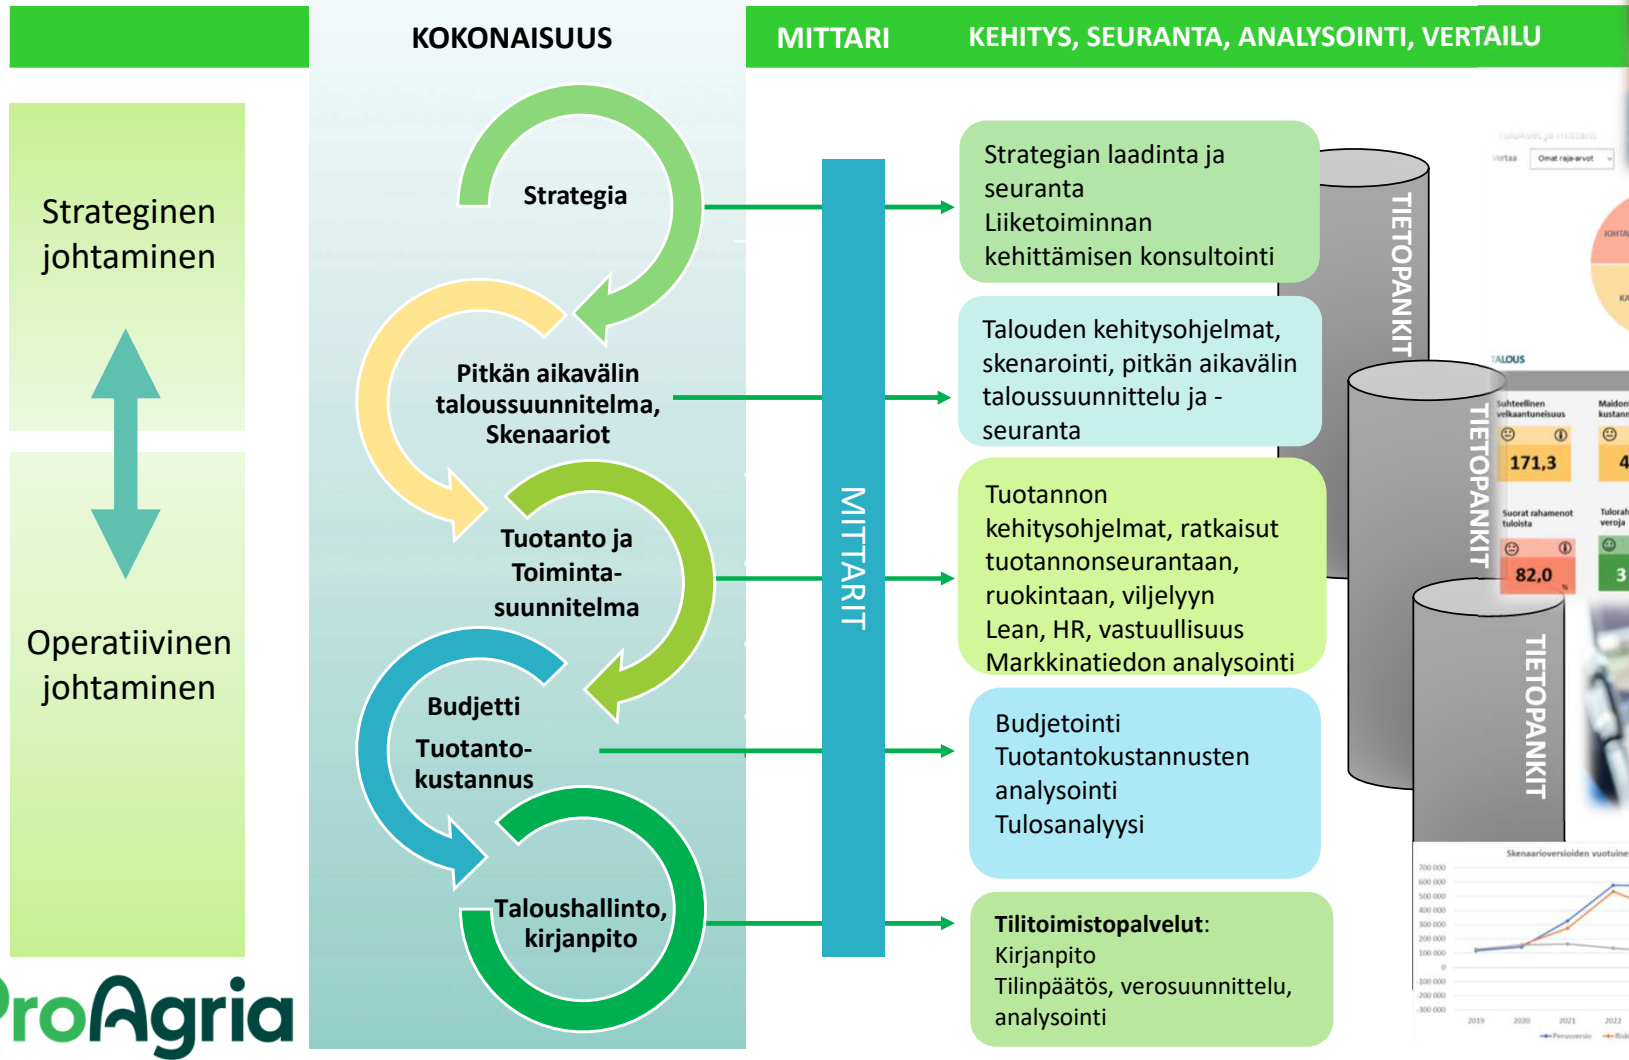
KOKONAISUUS

MITTARI

KEHITYS, SEURANTA, ANALYSOINTI, VERTAILU

Strateginen johtaminen

Operatiivinen johtaminen

Strategia

Pitkän aikavälin taloussuunnitelma, Skenaariot

Tuotanto ja Toiminta-suunnitelma

Budjetti

Tuotanto-kustannus

Taloushallinto, kirjanpito

MITTARIT

Strategian laadinta ja seuranta
Liiketoiminnan kehittämisen konsultointi

Talouden kehitysohjelmat, skenarointi, pitkän aikavälin taloussuunnittelu ja -seuranta

Tuotannon kehitysohjelmat, ratkaisut tuotannonseurantaan, ruokintaan, viljelyyn
Lean, HR, vastuullisuus
Markkinatiedon analysointi

Budjetointi
Tuotantokustannusten analysointi
Tulosanalyysi

**Tilitoimistopalvelut**:
Kirjanpito
Tilinpäätös, verosuunnittelu, analysointi

TIETOPANKIT

TIETOPANKIT

TIETOPANKIT

TALOUS

171,3

82,0

Skenaarioversioiden vuotuine

ProAgria